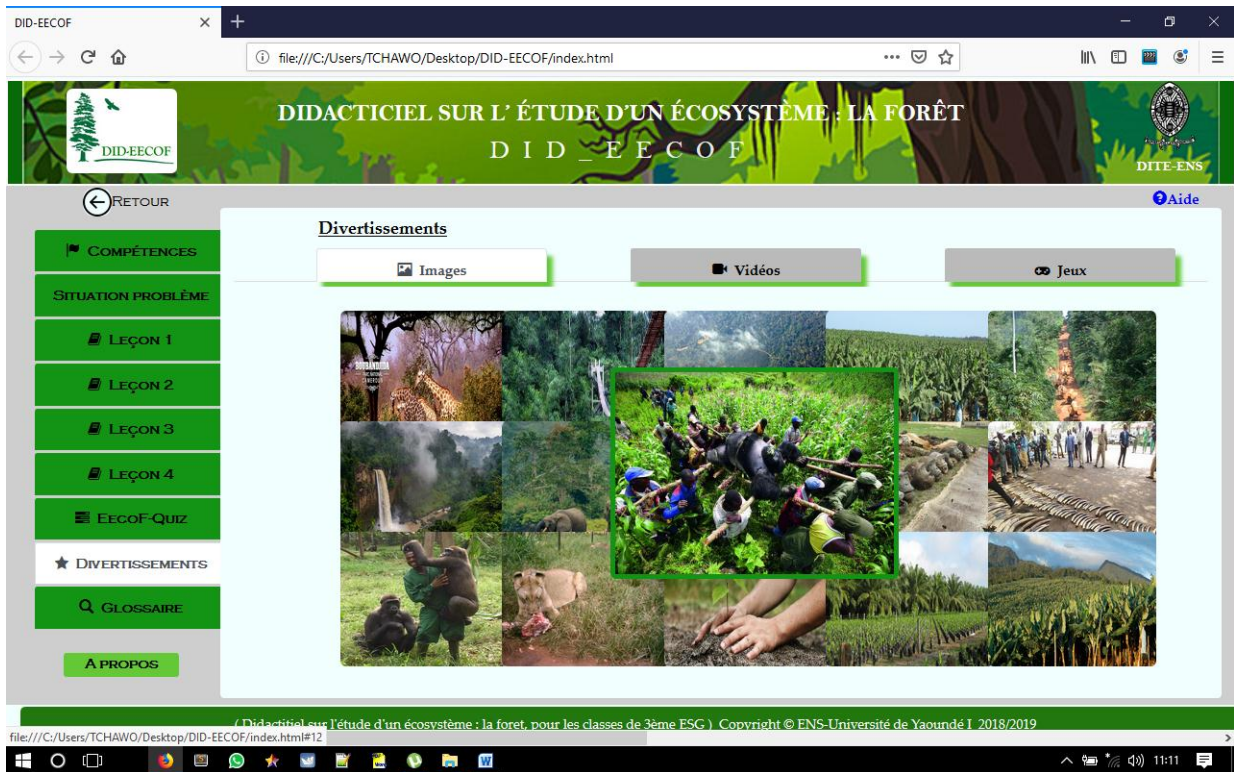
DID-EECOF

file:///C:/Users/TCHAWO/Desktop/DID-EECOF/index.html

DID-EECOF

DIDACTICIEL SUR L' ÉTUDE D'UN ÉCOSYSTÈME : LA FORÊT

D I D _ E E C O F

DITE-ENS

RETOUR

Aide

COMPÉTENCES

SITUATION PROBLÈME

LEÇON 1

LEÇON 2

LEÇON 3

LEÇON 4

EECOF-QUIZ

DIVERTISSEMENTS

GLOSSAIRE

A PROPOS

Divertissements

Images

Vidéos

Jeux

( Didactitiel sur l'étude d'un écosystème : la foret, pour les classes de 3ème ESG ) Copyright © ENS-Université de Yaoundé I 2018/2019

file:///C:/Users/TCHAWO/Desktop/DID-EECOF/index.html#12

11:11